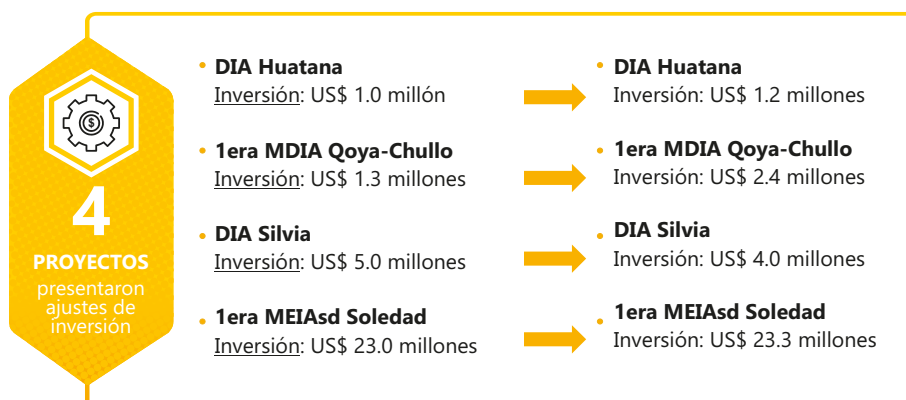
4
PROYECTOS
presentaron ajustes de inversión

DIA Huatana
Inversión: US$ 1.0 millón

DIA Huatana
Inversión: US$ 1.2 millones

1era MDIA Qoya-Chullo
Inversión: US$ 1.3 millones

1era MDIA Qoya-Chullo
Inversión: US$ 2.4 millones

DIA Silvia
Inversión: US$ 5.0 millones

DIA Silvia
Inversión: US$ 4.0 millones

1era MEIAsd Soledad
Inversión: US$ 23.0 millones

1era MEIAsd Soledad
Inversión: US$ 23.3 millones